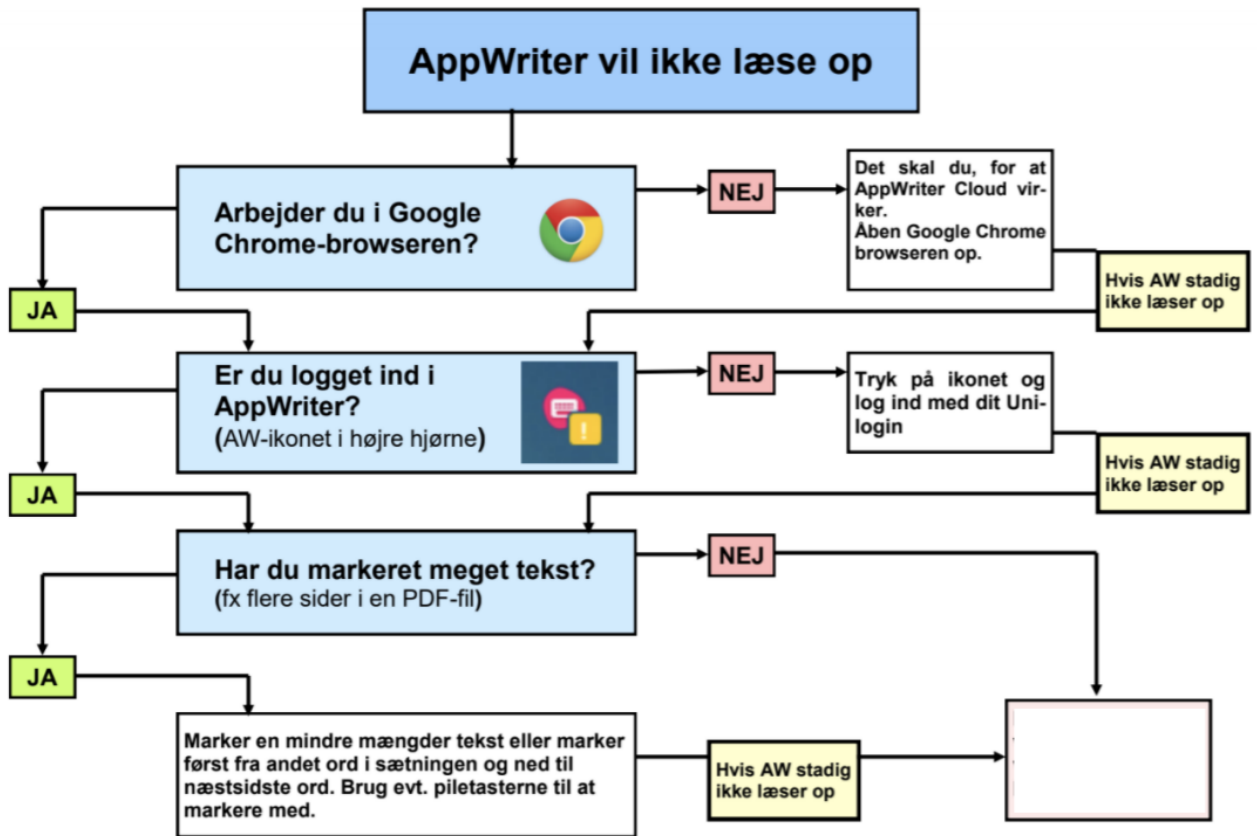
AppWriter vil ikke læse op

Arbejder du i Google Chrome-browseren?

NEJ

Det skal du, for at AppWriter Cloud virker.
Åben Google Chrome browseren op.

Hvis AW stadig ikke læser op

JA

Er du logget ind i AppWriter?
(AW-ikonet i højre hjørne)

NEJ

Tryk på ikonet og log ind med dit Unilogin

Hvis AW stadig ikke læser op

JA

Har du markeret meget tekst?
(fx flere sider i en PDF-fil)

NEJ

JA

Marker en mindre mængder tekst eller marker først fra andet ord i sætningen og ned til næstsidste ord. Brug evt. piletasterne til at markere med.

Hvis AW stadig ikke læser op